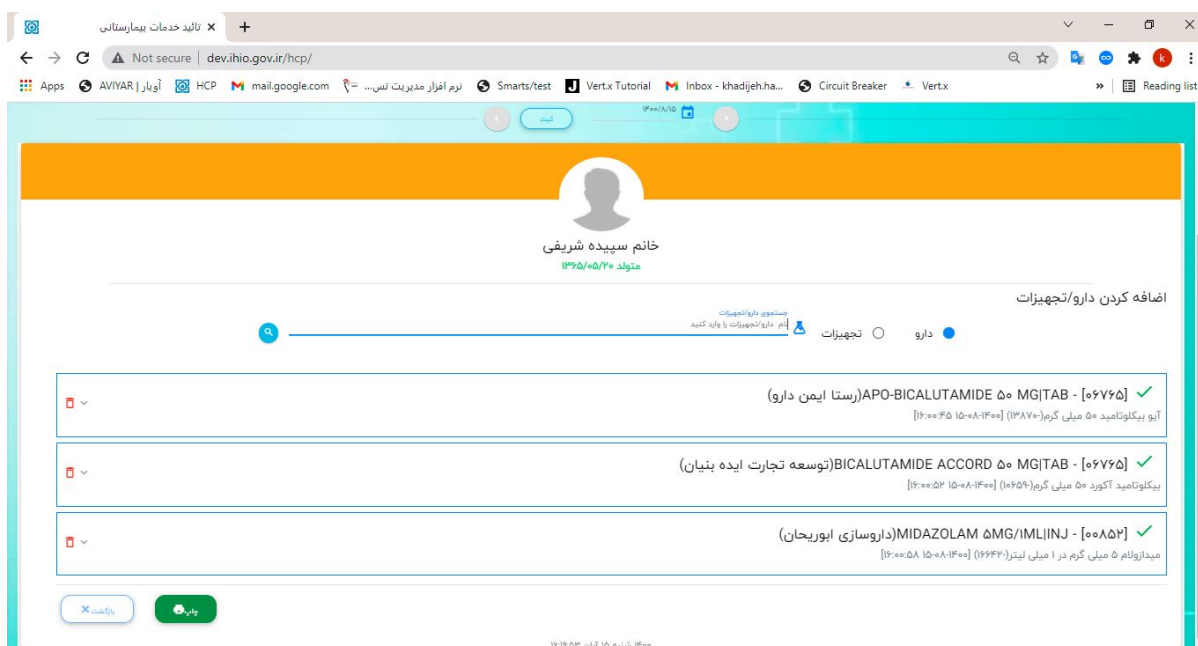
تائید خدمات بیمارستانی ×
+
Not secure | dev.ihio.gov.ir/hcp/
Apps | آویار | AVIYAR | HCP | mail.google.com | نرم افزار مدیریت تس... | Smarts/test | Vert.x Tutorial | Inbox - khadijeh.ha... | Circuit Breaker | Vert.x | Reading list

ثبت
۱۴۰۰/۸/۱۵

خانم سپیده شریفی
متولد ۱۳۶۵/۰۵/۲۰

اضافه کردن دارو/تجهیزات

دارو
تجهیزات
جستجوی دارو/تجهیزات
نام دارو/تجهیزات را وارد کنید

[۰۶۷۶۵] - APO-BICALUTAMIDE ۵۰ MG|TAB(رستا ایمن دارو)
آپو بیکلوتامید ۵۰ میلی گرم(۱۳۸۷۰-) [۱۴۰۰-۰۸-۱۵ ۱۶:۰۰:۴۵]

[۰۶۷۶۵] - BICALUTAMIDE ACCORD ۵۰ MG|TAB(توسعه تجارت ایده بنیان)
بیکلوتامید آکورد ۵۰ میلی گرم(۱۰۶۵۹-) [۱۴۰۰-۰۸-۱۵ ۱۶:۰۰:۵۲]

[۰۰۸۵۲] - MIDAZOLAM ۵MG/ML|INJ(داروسازی ابوریحان)
میدازولام ۵ میلی گرم در ۱ میلی لیتر(۱۶۶۴۲-) [۱۴۰۰-۰۸-۱۵ ۱۶:۰۰:۵۸]

چاپ
بازگشت